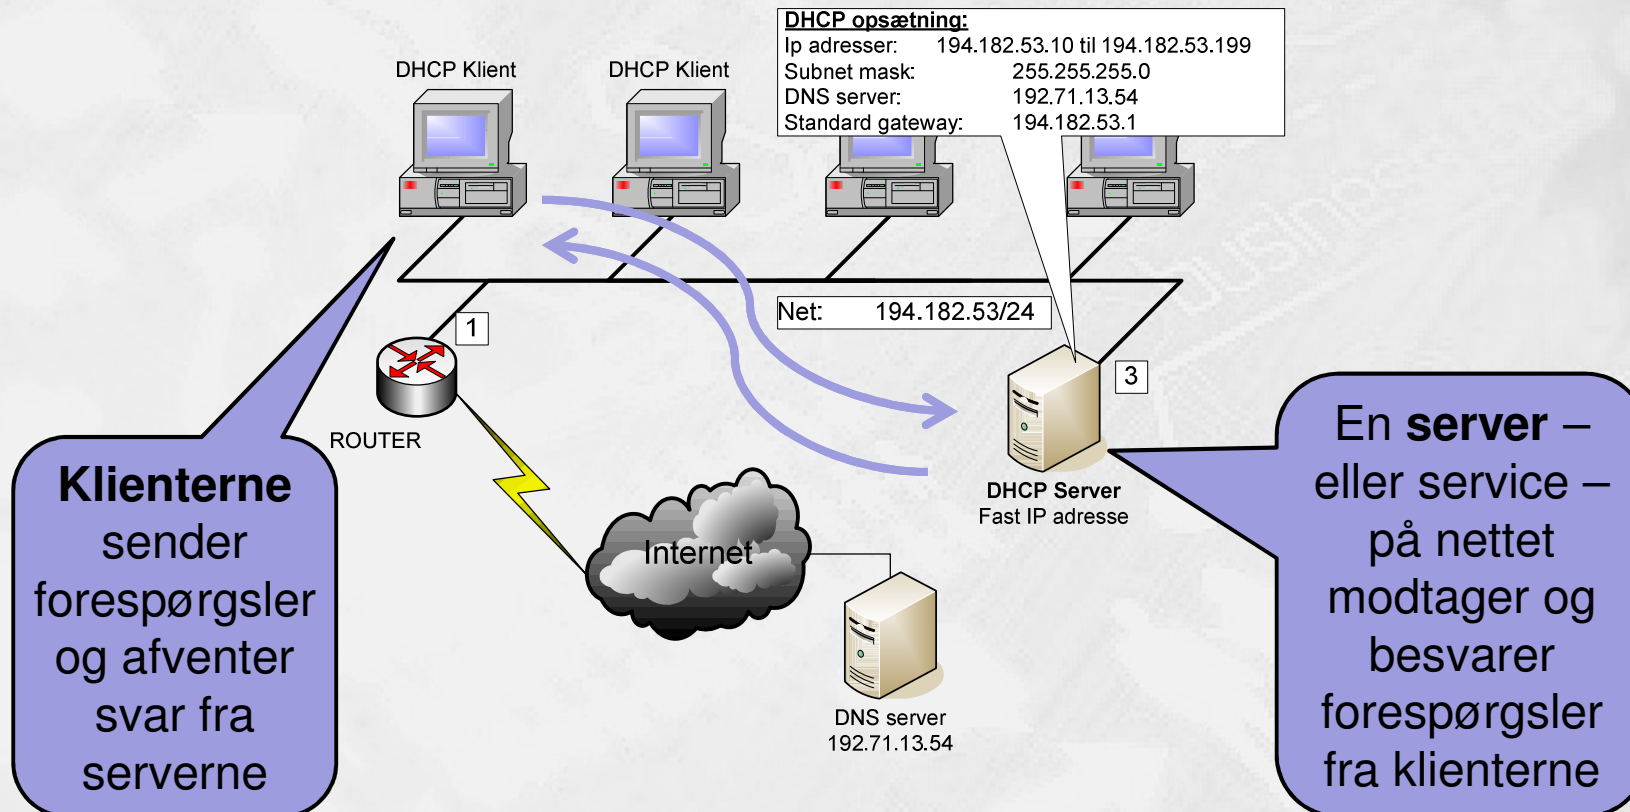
DHCP opsætning:
Ip adresser: 194.182.53.10 til 194.182.53.199
Subnet mask: 255.255.255.0
DNS server: 192.71.13.54
Standard gateway: 194.182.53.1

DHCP Klient

DHCP Klient

Net: 194.182.53/24

1

ROUTER

3

DHCP Server
Fast IP adresse

Internet

DNS server
192.71.13.54

**Klienterne** sender forespørgsler og afventer svar fra serverne

En **server** – eller service – på nettet modtager og besvarer forespørgsler fra klienterne